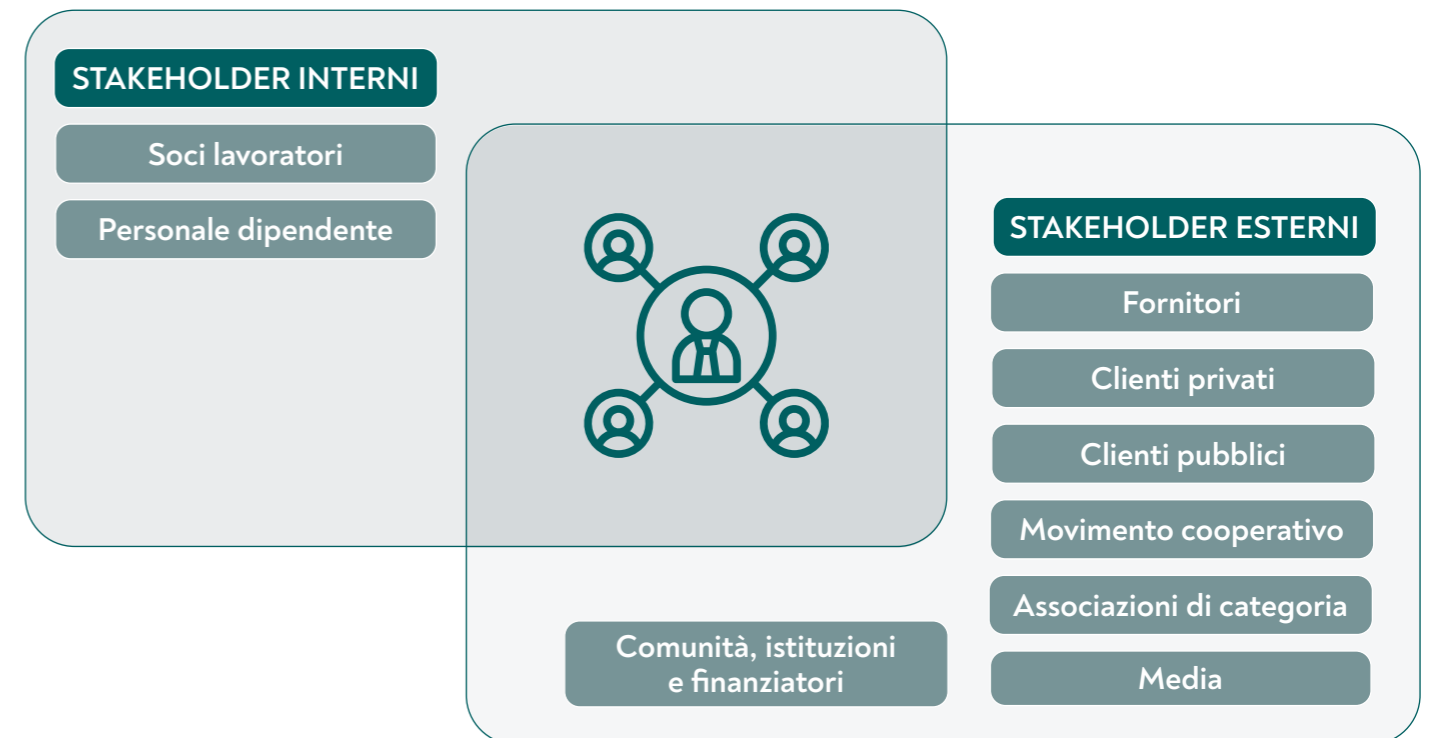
STAKEHOLDER INTERNI

Soci lavoratori

Personale dipendente

STAKEHOLDER ESTERNI

Fornitori

Clienti privati

Clienti pubblici

Movimento cooperativo

Associazioni di categoria

Media

Comunità, istituzioni e finanziatori